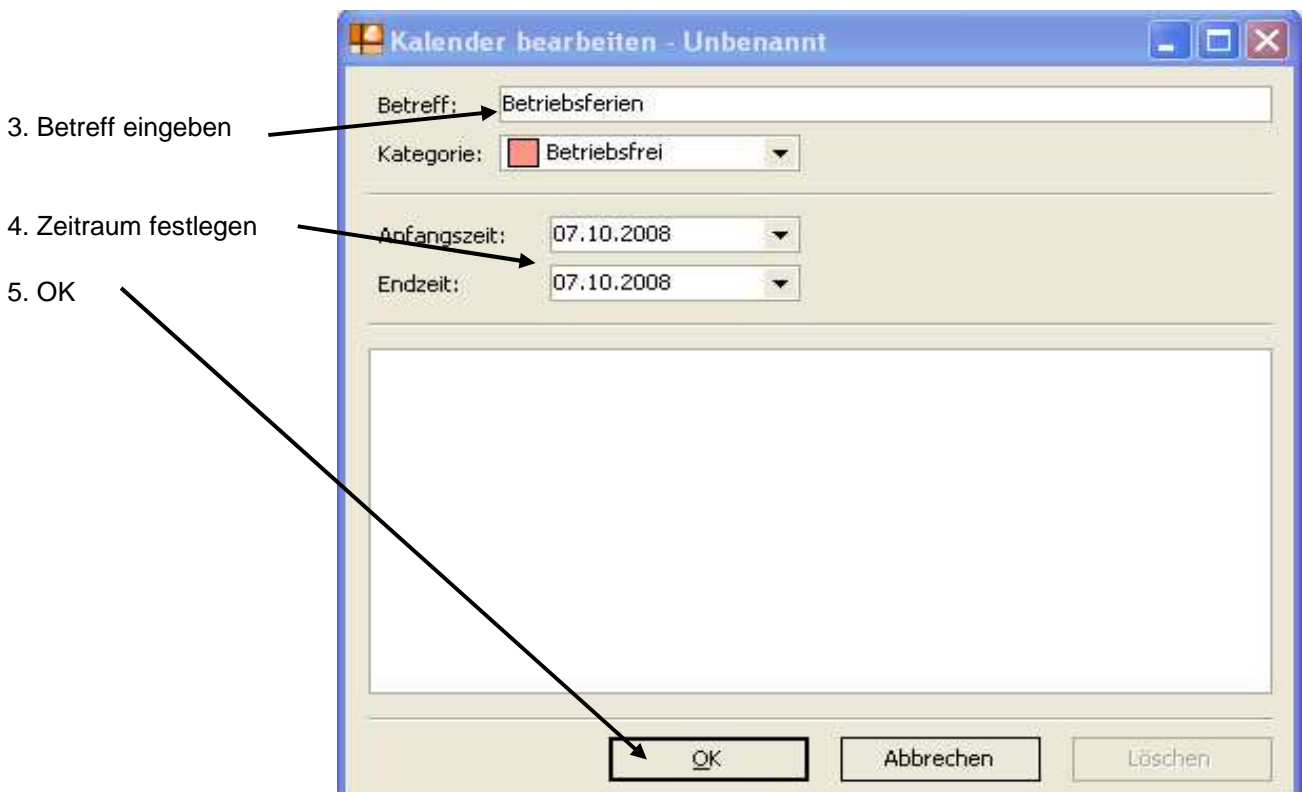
Kalender bearbeiten - Unbenannt

3. Betreff eingeben

Betreff: Betriebsferien

Kategorie: Betriebsfrei

4. Zeitraum festlegen

Anfangszeit: 07.10.2008

5. OK

Endzeit: 07.10.2008

OK

Abbrechen

Löschen